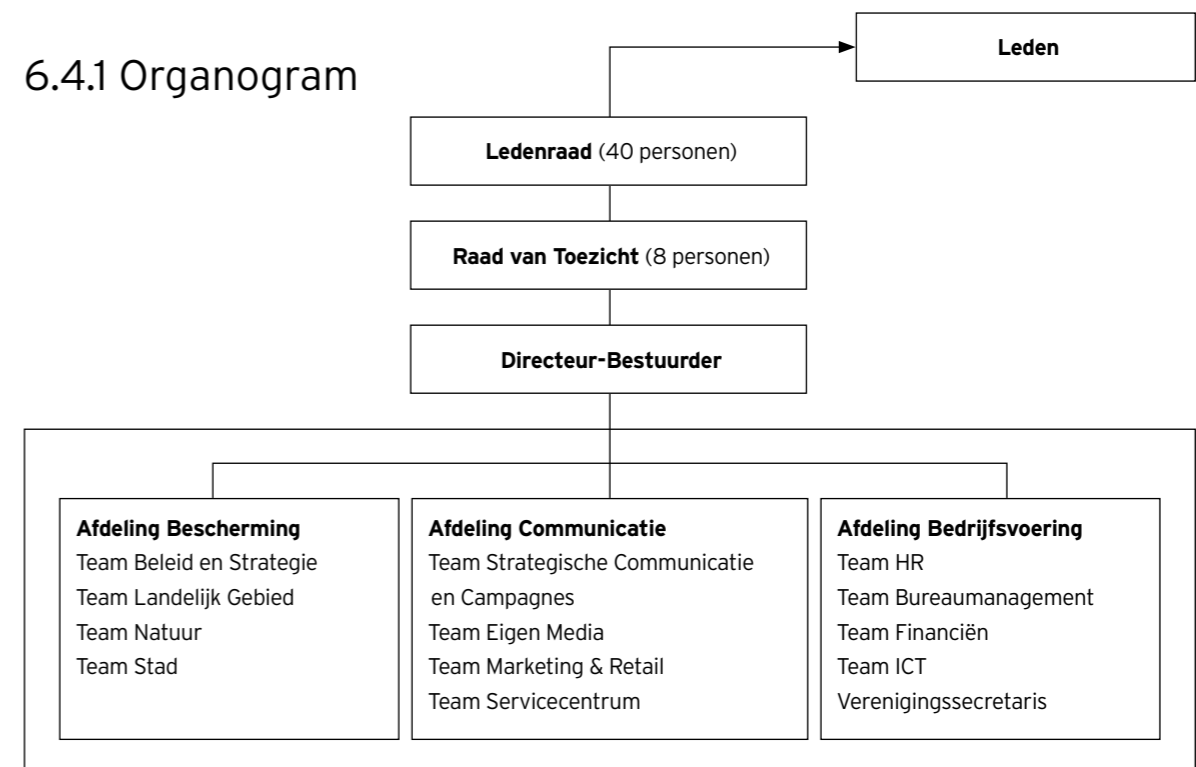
6.4.1 Organogram

Leden

Ledenraad (40 personen)

Raad van Toezicht (8 personen)

Directeur-Bestuurder

Afdeling Bescherming
Team Beleid en Strategie
Team Landelijk Gebied
Team Natuur
Team Stad

Afdeling Communicatie
Team Strategische Communicatie en Campagnes
Team Eigen Media
Team Marketing & Retail
Team Servicecentrum

Afdeling Bedrijfsvoering
Team HR
Team Bureaumanagement
Team Financiën
Team ICT
Verenigingssecretaris